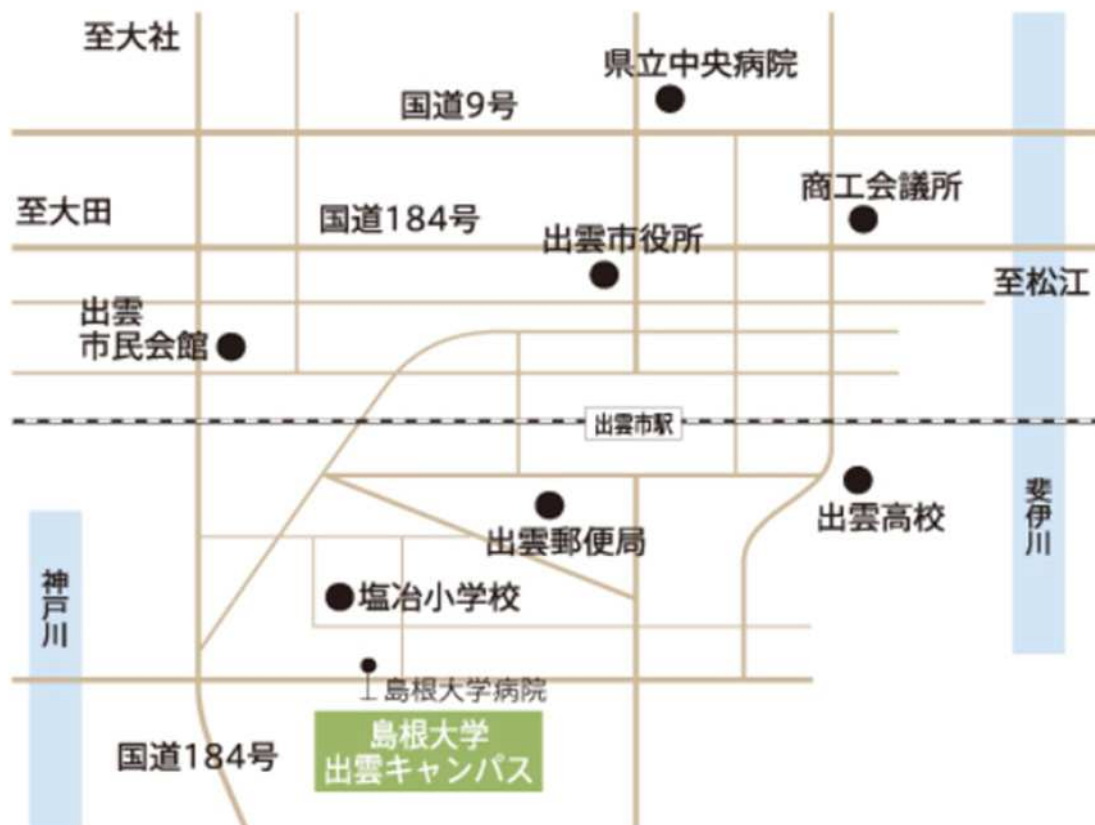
至大社

県立中央病院

国道9号

至大田

国道184号

商工会議所

出雲市役所

至松江

出雲
市民会館

出雲市駅

出雲高校

斐伊川

出雲郵便局

神戸川

塩冶小学校

島根大学病院

島根大学
出雲キャンパス

国道184号